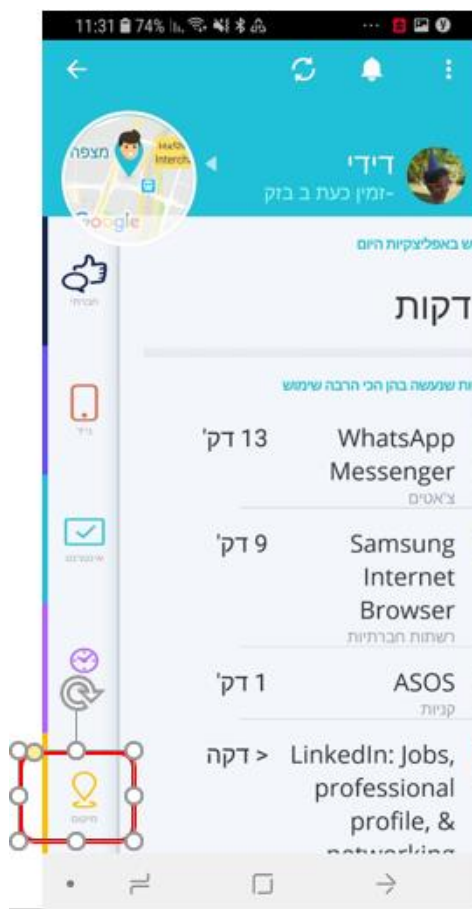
11:31 74%

מצפה

Google

דידי
-זמין כעת ב בזק

ש באפליקציות היום

דקות

ות שנעשה בהן הכי הרבה שימוש

WhatsApp Messenger
צ'אטים
13 דק'

Samsung Internet Browser
רשתות חברתיות
9 דק'

ASOS
קניות
1 דק'

LinkedIn: Jobs, professional profile, & networking
< דקה

חברתי

נייד

אינטרנט

מיקום